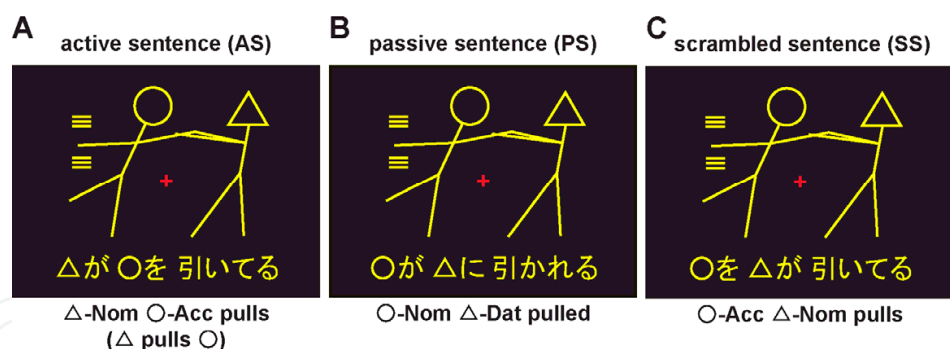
A active sentence (AS)

≡
≡
+
△が ○を 引いてる

△-Nom ○-Acc pulls
(△ pulls ○)

B passive sentence (PS)

≡
≡
+
○が △に 引かれる

○-Nom △-Dat pulled

C scrambled sentence (SS)

≡
≡
+
○を △が 引いてる

○-Acc △-Nom pulls